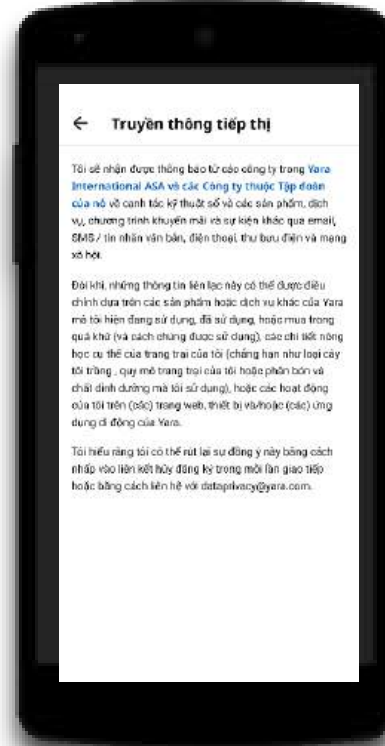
← Truyền thông tiếp thị

Tôi sẽ nhận được thông báo từ các công ty trong Yara International ASA và các Công ty thuộc Tập đoàn của nó về canh tác kỹ thuật số và các sản phẩm, dịch vụ, chương trình khuyến mãi và sự kiện khác qua email, SMS / tin nhắn văn bản, điện thoại, thư bưu điện và mạng xã hội.

Đôi khi, những thông tin liên lạc này có thể được điều chỉnh dựa trên các sản phẩm hoặc dịch vụ khác của Yara mà tôi hiện đang sử dụng, đã sử dụng, hoặc mua trong quá khứ (và cách chúng được sử dụng), các chi tiết nông học cụ thể của trang trại của tôi (chẳng hạn như loại cây tôi trồng, quy mô trang trại của tôi hoặc phân bón và chất dinh dưỡng mà tôi sử dụng), hoặc các hoạt động của tôi trên (các) trang web, thiết bị và/hoặc (các) ứng dụng di động của Yara.

Tôi hiểu rằng tôi có thể rút lại sự đồng ý này bằng cách nhấp vào liên kết hủy đăng ký trong mỗi lần giao tiếp hoặc bằng cách liên hệ với dataprivacy@yara.com.